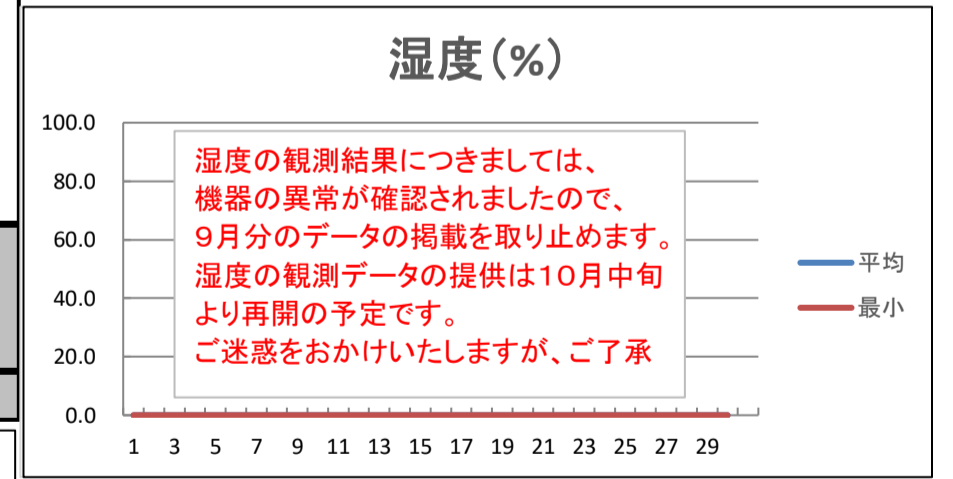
湿度(%)

100.0
80.0
60.0
40.0
20.0
0.0

1 3 5 7 9 11 13 15 17 19 21 23 25 27 29

湿度の観測結果につきましては、機器の異常が確認されましたので、9月分のデータの掲載を取り止めます。湿度の観測データの提供は10月中旬より再開の予定です。
ご迷惑をおかけいたしますが、ご了承

平均
最小